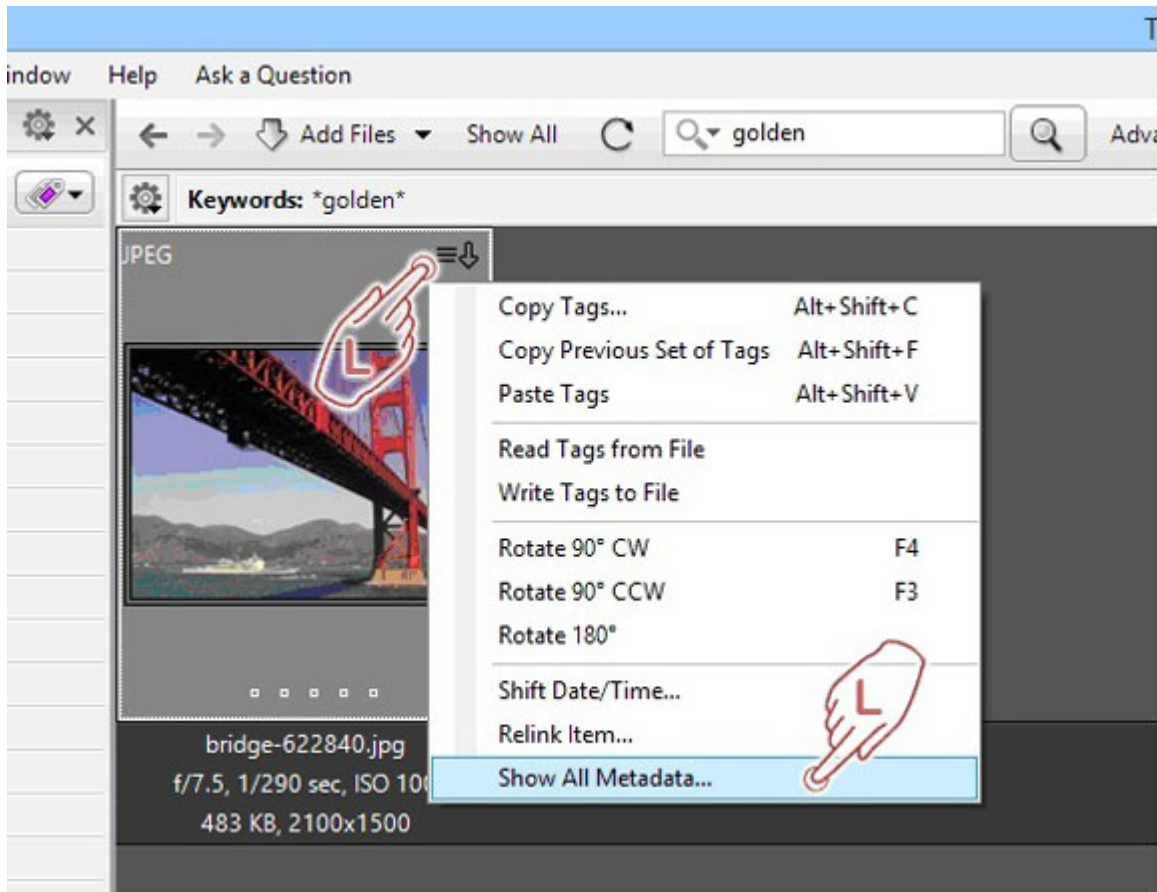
T

indow Help Ask a Question

Add Files Show All golden Adva

Keywords: *golden*

JPEG

L

Copy Tags... Alt+Shift+C
Copy Previous Set of Tags Alt+Shift+F
Paste Tags Alt+Shift+V

Read Tags from File
Write Tags to File

Rotate 90° CW F4
Rotate 90° CCW F3
Rotate 180°

Shift Date/Time...
Relink Item...
Show All Metadata...

L

bridge-622840.jpg
f/7.5, 1/290 sec, ISO 10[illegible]
483 KB, 2100x1500